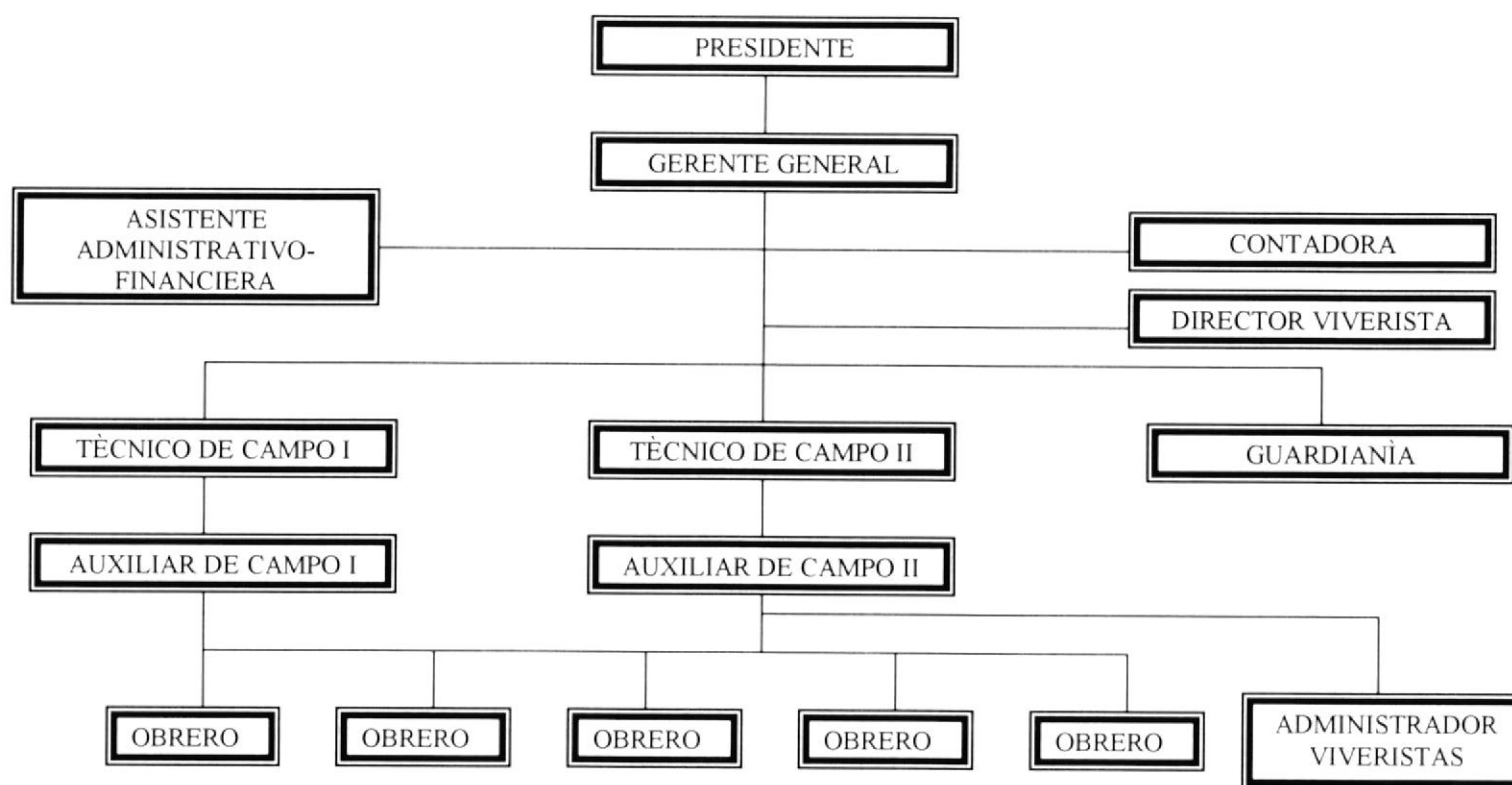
PRESIDENTE

GERENTE GENERAL

ASISTENTE ADMINISTRATIVO-FINANCIERA

CONTADORA

DIRECTOR VIVERISTA

TÈCNICO DE CAMPO I

TÈCNICO DE CAMPO II

GUARDIANÌA

AUXILIAR DE CAMPO I

AUXILIAR DE CAMPO II

OBRERO

OBRERO

OBRERO

OBRERO

OBRERO

ADMINISTRADOR VIVERISTAS